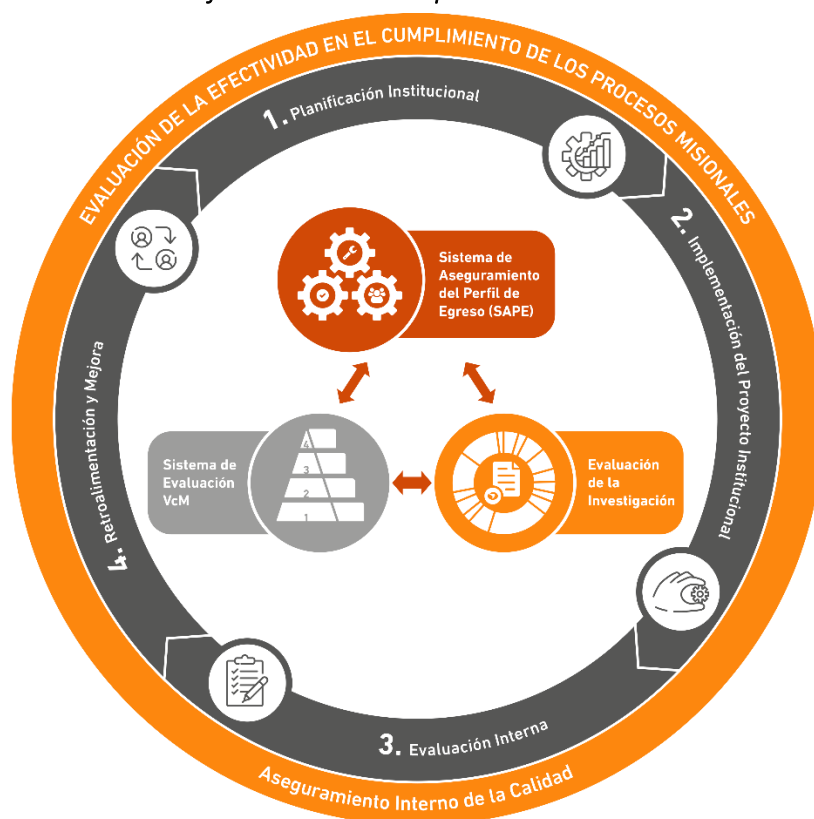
EVALUACIÓN DE LA EFECTIVIDAD EN EL CUMPLIMIENTO DE LOS PROCESOS MISIONALES

1. Planificación Institucional

2. Implementación del Proyecto Institucional

3. Evaluación Interna

4. Retroalimentación y Mejora

Sistema de Aseguramiento del Perfil de Egreso (SAPE)

Sistema de Evaluación VcM

4
3
2
1

Evaluación de la Investigación

Aseguramiento Interno de la Calidad